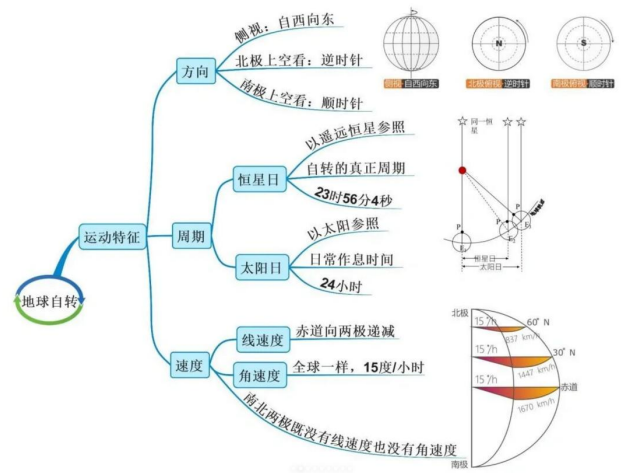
地球自转

运动特征

方向
侧视：自西向东
北极上空看：逆时针
南极上空看：顺时针

侧视 自西向东
N
北极俯视 逆时针
S
南极俯视 顺时针

周期
恒星日
以遥远恒星参照
自转的真正周期
23时56分4秒
太阳日
以太阳参照
日常作息时间
24小时

同一恒星
P
E
P
E
P
E
恒星日
太阳日

速度
线速度
赤道向两极递减
角速度
全球一样，15度/小时
南北两极既没有线速度也没有角速度

北极
15°/h
60° N
837 km/h
15°/h
30° N
1447 km/h
15°/h
赤道
1670 km/h
南极